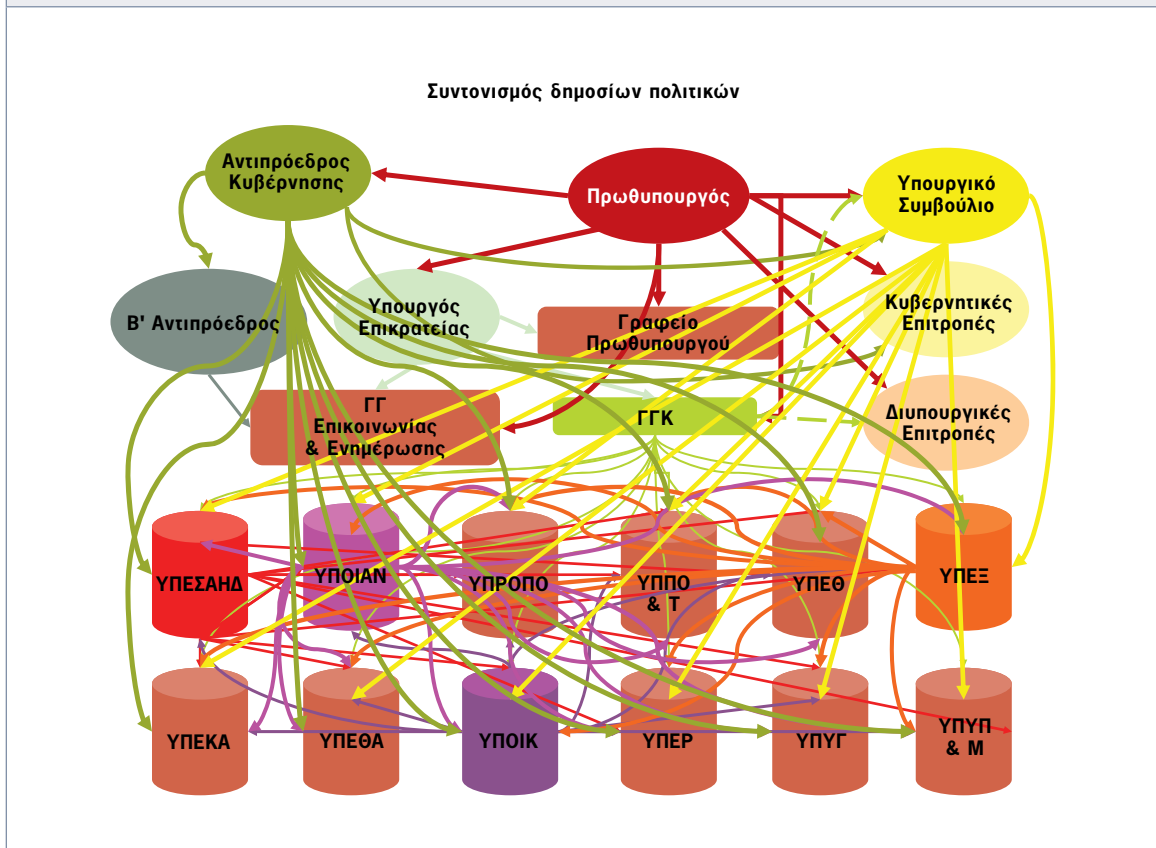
Συντονισμός δημοσίων πολιτικών

Αντιπρόεδρος Κυβέρνησης

Πρωθυπουργός

Υπουργικό Συμβούλιο

Β' Αντιπρόεδρος

Υπουργός Επικρατείας

Γραφείο Πρωθυπουργού

Κυβερνητικές Επιτροπές

ΓΓ Επικοινωνίας & Ενημέρωσης

ΓΓΚ

Διυπουργικές Επιτροπές

ΥΠΕΣΑΗΔ

ΥΠΟΙΑΝ

ΥΠΡΟΠΟ

ΥΠΠΟ & Τ

ΥΠΕΘ

ΥΠΕΞ

ΥΠΕΚΑ

ΥΠΕΘΑ

ΥΠΟΙΚ

ΥΠΕΡ

ΥΠΥΓ

ΥΠΥΠ & Μ